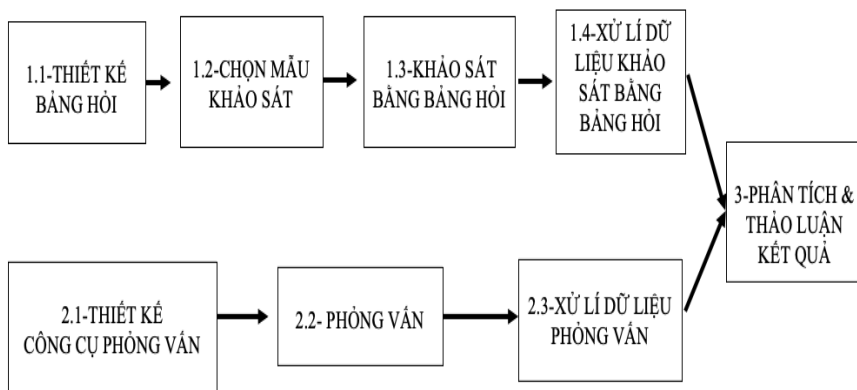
1.1-THIẾT KẾ BẢNG HỎI

1.2-CHỌN MẪU KHẢO SÁT

1.3-KHẢO SÁT BẰNG BẢNG HỎI

1.4-XỬ LÍ DỮ LIỆU KHẢO SÁT BẰNG BẢNG HỎI

3-PHÂN TÍCH & THẢO LUẬN KẾT QUẢ

2.1-THIẾT KẾ CÔNG CỤ PHỎNG VẤN

2.2- PHỎNG VẤN

2.3-XỬ LÍ DỮ LIỆU PHỎNG VẤN